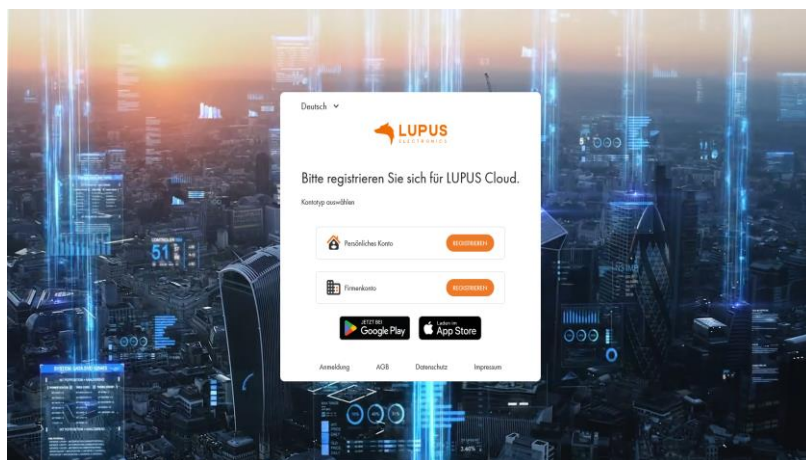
Deutsch

LUPUS
ELECTRONICS

Bitte registrieren Sie sich für LUPUS Cloud.

Kontotyp auswählen

Persönliches Konto
REGISTRIEREN

Firmenkonto
REGISTRIEREN

JETZT BEI
Google Play

Laden im
App Store

Anmeldung
AGB
Datenschutz
Impressum